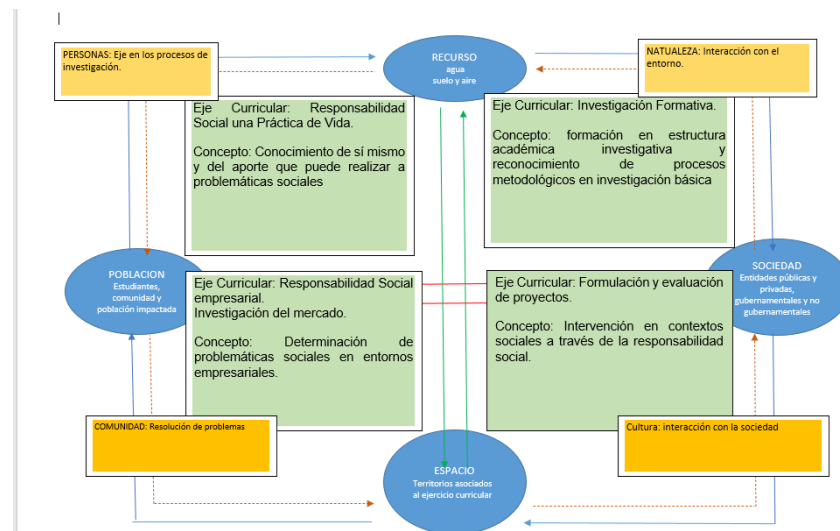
PERSONAS: Eje en los procesos de investigación.

RECURSO
agua
suelo y aire

NATUALEZA: Interacción con el entorno.

Eje Curricular: Responsabilidad Social una Práctica de Vida.

Concepto: Conocimiento de sí mismo y del aporte que puede realizar a problemáticas sociales

Eje Curricular: Investigación Formativa.

Concepto: formación en estructura académica investigativa y reconocimiento de procesos metodológicos en investigación básica

POBLACION
Estudiantes, comunidad y población impactada

Eje Curricular: Responsabilidad Social empresarial.
Investigación del mercado.

Concepto: Determinación de problemáticas sociales en entornos empresariales.

Eje Curricular: Formulación y evaluación de proyectos.

Concepto: Intervención en contextos sociales a través de la responsabilidad social.

SOCIEDAD
Entidades públicas y privadas, gubernamentales y no gubernamentales

COMUNIDAD: Resolución de problemas

Cultura: interacción con la sociedad

ESPACIO
Territorios asociados al ejercicio curricular